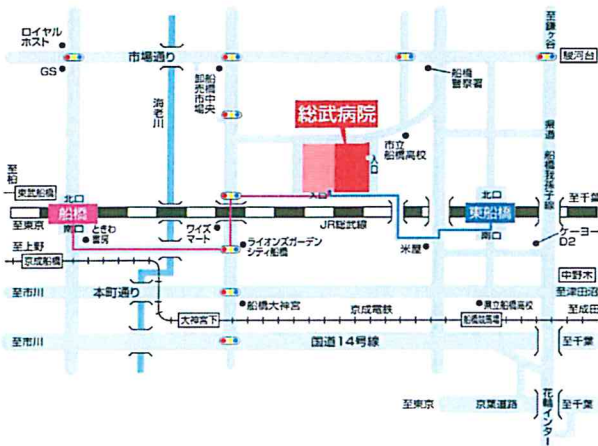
ロイヤルホスト
GS
市場通り
至鎌ヶ谷
駿河台
船橋警察署
卸船橋市中央市場
海老川
総武病院
市立船橋高校
入口
県道船橋我孫子線
至柏
東武船橋
北口
船橋
南口
ときわ書房
ワイズマート
入口
JR総武線
北口
東船橋
南口
至千葉
米屋
ケーヨーD2
至上野
京成船橋
ライオンズガーデンシティ船橋
中野木
至津田沼
至市川
本町通り
船橋大神宮
県立船橋高校
至成田
大神宮下
京成電鉄
船橋競馬場
至市川
国道14号線
至千葉
至東京
京葉道路
花輪インター
至千葉
至東京